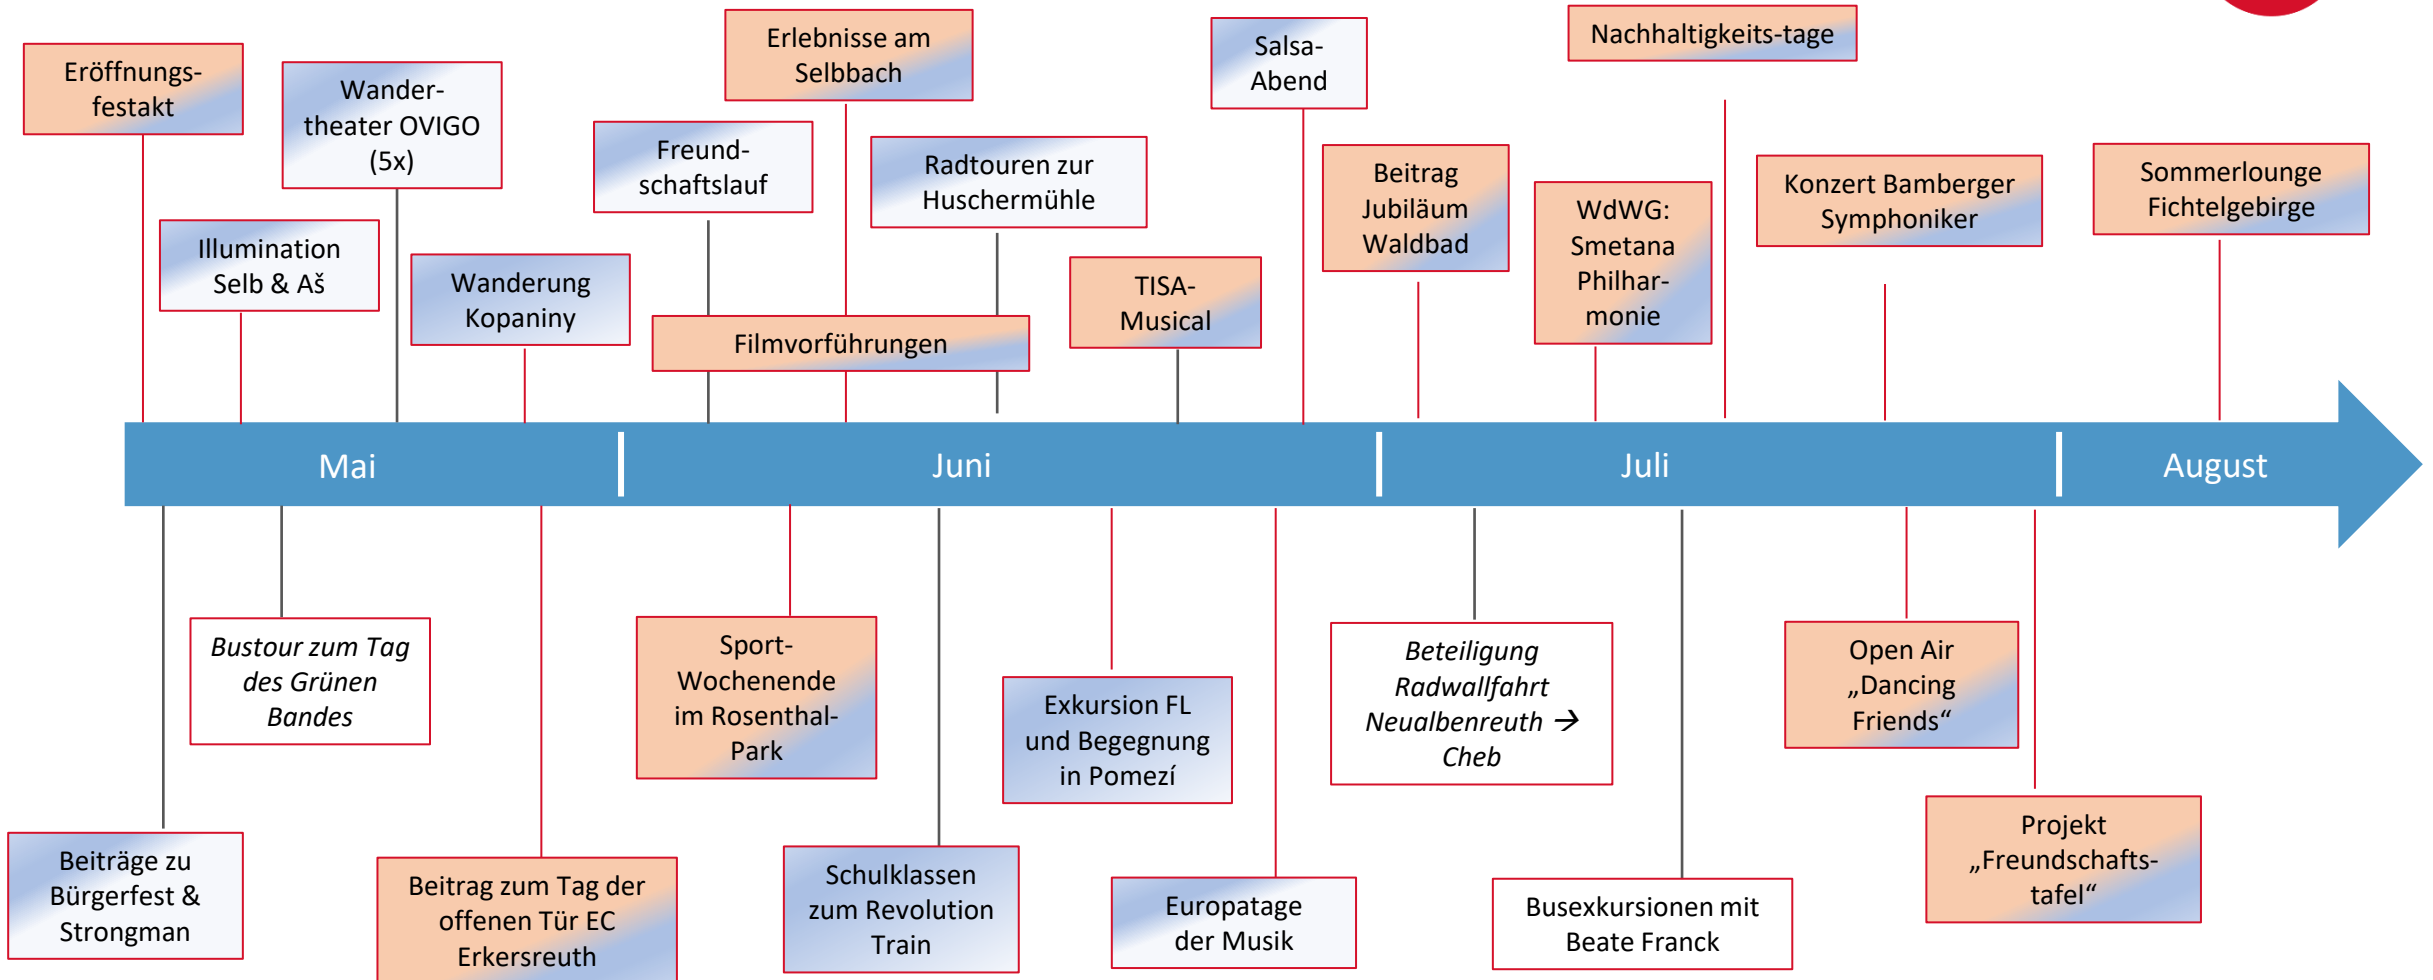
Eröffnungsfestakt

Wandertheater OVIGO (5x)

Illumination Selb & Aš

Wanderung Kopaniny

Freundschaftslauf

Erlebnisse am Selbbach

Radtouren zur Huschermühle

Filmvorführungen

TISA-Musical

Salsa-Abend

Beitrag Jubiläum Waldbad

WdWG: Smetana Philharmonie

Nachhaltigkeits-tage

Konzert Bamberger Symphoniker

Sommerlounge Fichtelgebirge

Mai

Juni

Juli

August

Bustour zum Tag des Grünen Bandes

Beiträge zu Bürgerfest & Strongman

Beitrag zum Tag der offenen Tür EC Erkersreuth

Sport-Wochenende im Rosenthal-Park

Schulklassen zum Revolution Train

Exkursion FL und Begegnung in Pomezí

Europatage der Musik

Beteiligung Radwallfahrt Neualbenreuth → Cheb

Busexkursionen mit Beate Franck

Open Air „Dancing Friends“

Projekt „Freundschaftstafel“